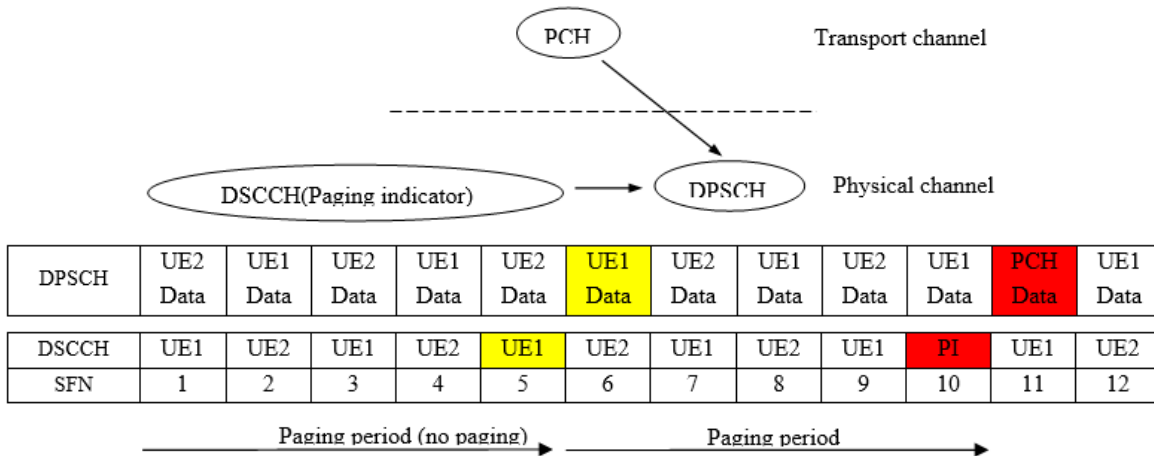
PCH

Transport channel

DSCCH(Paging indicator)

DPSCH

Physical channel

| DPSCH | UE2 Data | UE1 Data | UE2 Data | UE1 Data | UE2 Data | UE1 Data | UE2 Data | UE1 Data | UE2 Data | UE1 Data | PCH Data | UE1 Data |
|---|---|---|---|---|---|---|---|---|---|---|---|---|

| DSCCH | UE1 | UE2 | UE1 | UE2 | UE1 | UE2 | UE1 | UE2 | UE1 | PI | UE1 | UE2 |
|---|---|---|---|---|---|---|---|---|---|---|---|---|
| SFN | 1 | 2 | 3 | 4 | 5 | 6 | 7 | 8 | 9 | 10 | 11 | 12 |

Paging period (no paging)

Paging period